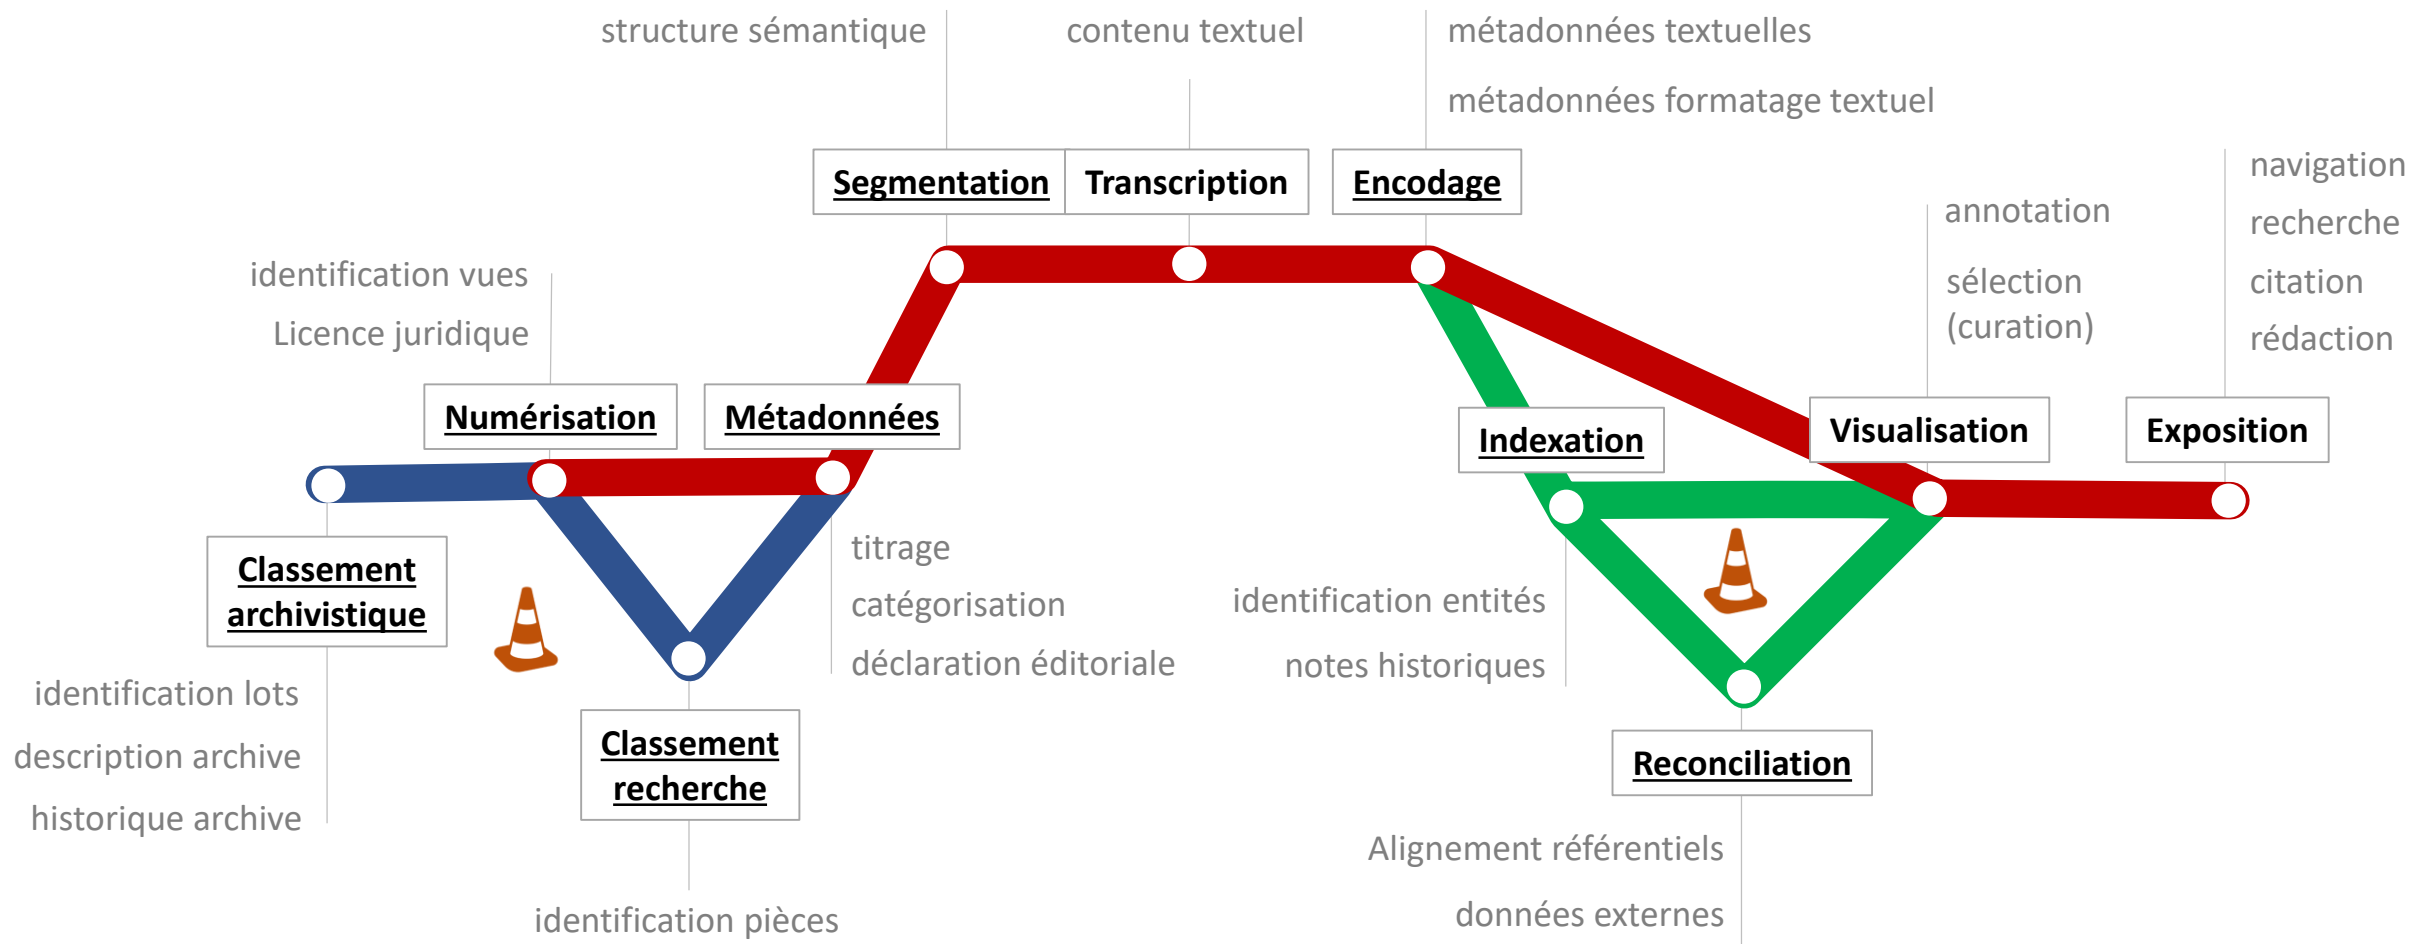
structure sémantique

contenu textuel

métadonnées textuelles

métadonnées formatage textuel

Segmentation

Transcription

Encodage

navigation

recherche

citation

rédaction

annotation

sélection (curation)

identification vues

Licence juridique

Numérisation

Métadonnées

Indexation

Visualisation

Exposition

Classement archivistique

titrage

catégorisation

déclaration éditoriale

identification entités

notes historiques

identification lots

description archive

historique archive

Classement recherche

Reconciliation

Alignement référentiels

données externes

identification pièces